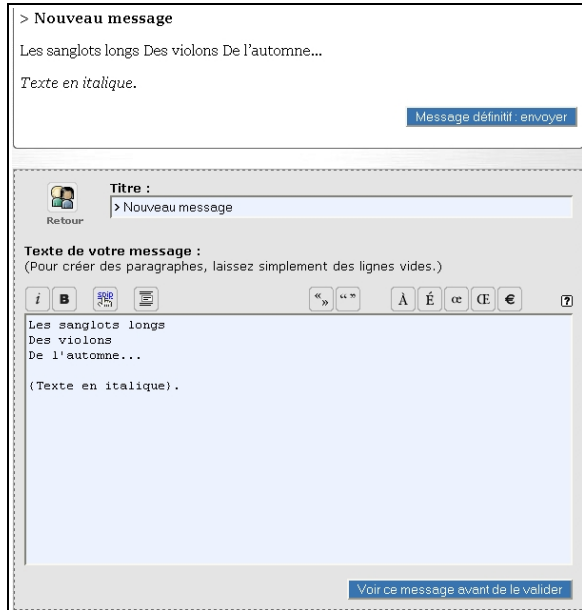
> Nouveau message

Les sanglots longs Des violons De l'automne...

*Texte en italique.*

Message définitif : envoyer

Retour

Titre :

> Nouveau message

Texte de votre message :
(Pour créer des paragraphes, laissez simplement des lignes vides.)

i B « » " " À É œ Œ € ?

Les sanglots longs
Des violons
De l'automne...

(Texte en italique).

Voir ce message avant de le valider